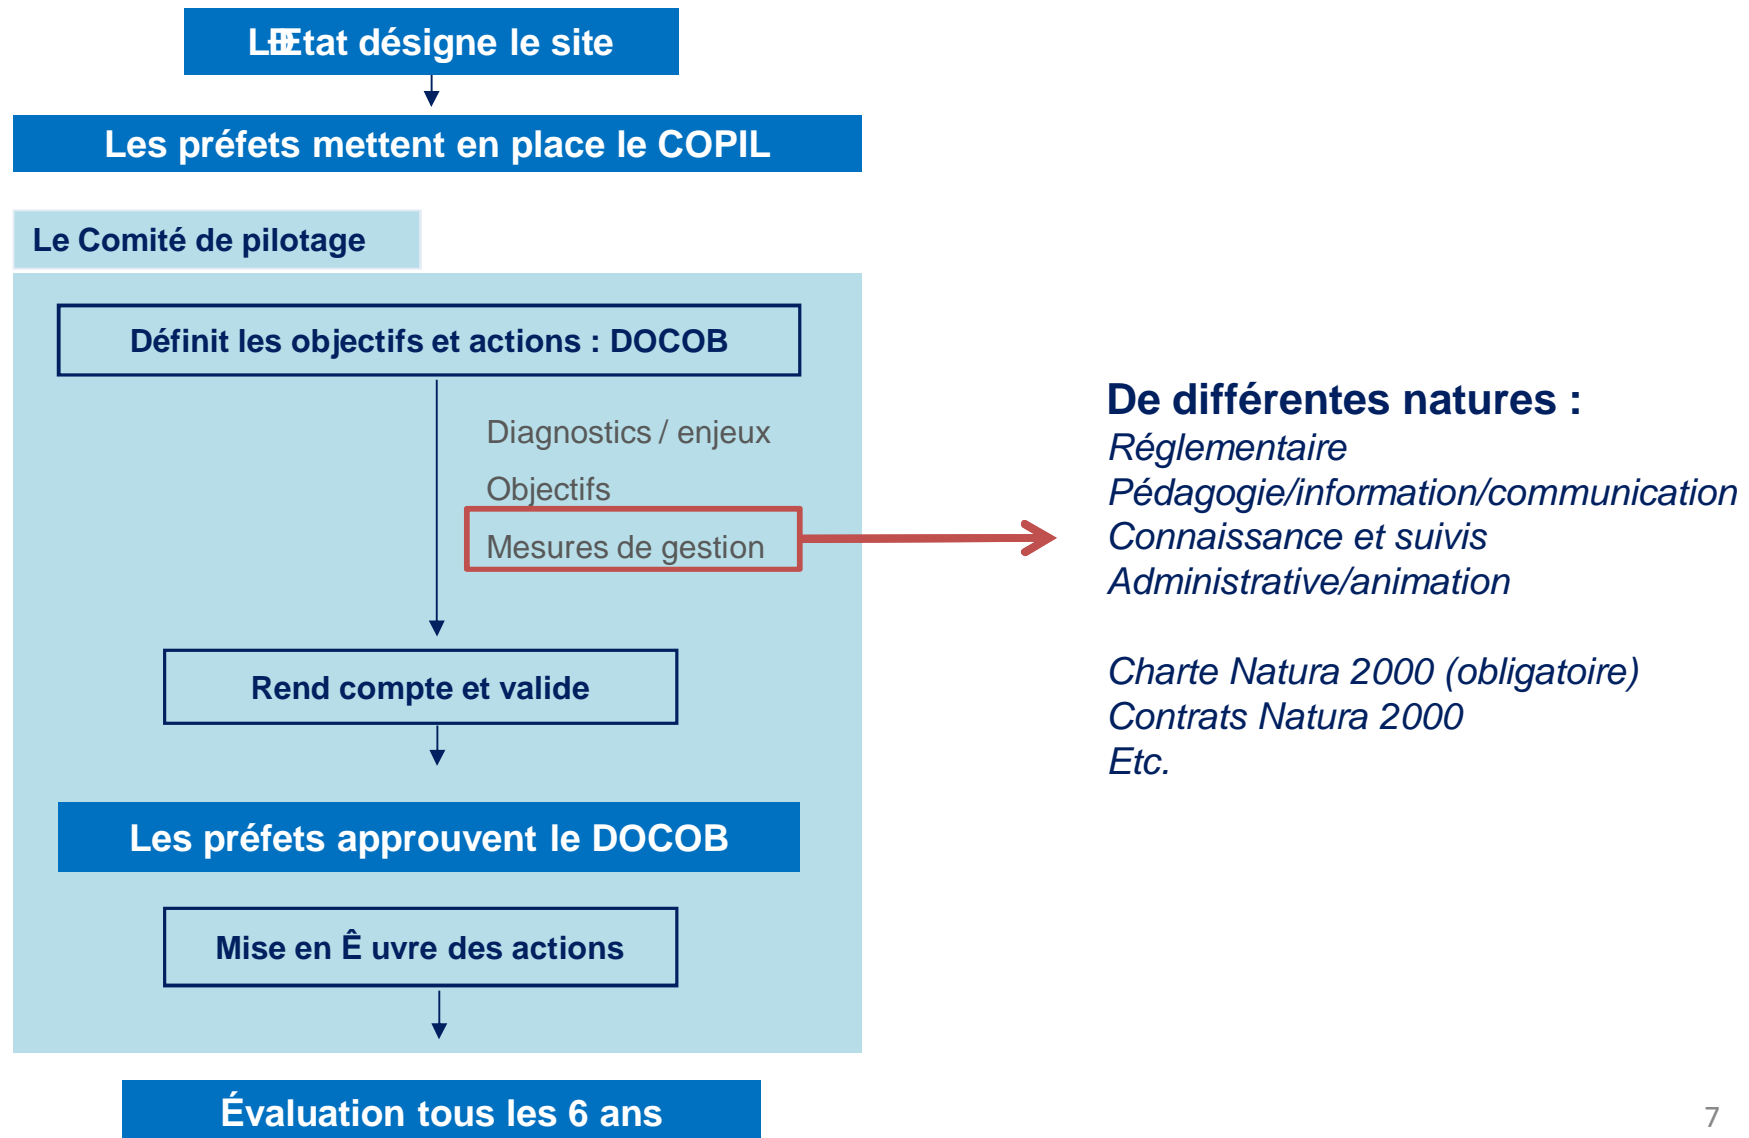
L'Etat désigne le site

Les préfets mettent en place le COPIL

Le Comité de pilotage

Définit les objectifs et actions : DOCOB

Diagnostics / enjeux

Objectifs

Mesures de gestion

Rend compte et valide

Les préfets approuvent le DOCOB

Mise en Ê uvre des actions

Évaluation tous les 6 ans

De différentes natures :
*Réglementaire*
*Pédagogie/information/communication*
*Connaissance et suivis*
*Administrative/animation*

*Charte Natura 2000 (obligatoire)*
*Contrats Natura 2000*
*Etc.*

7